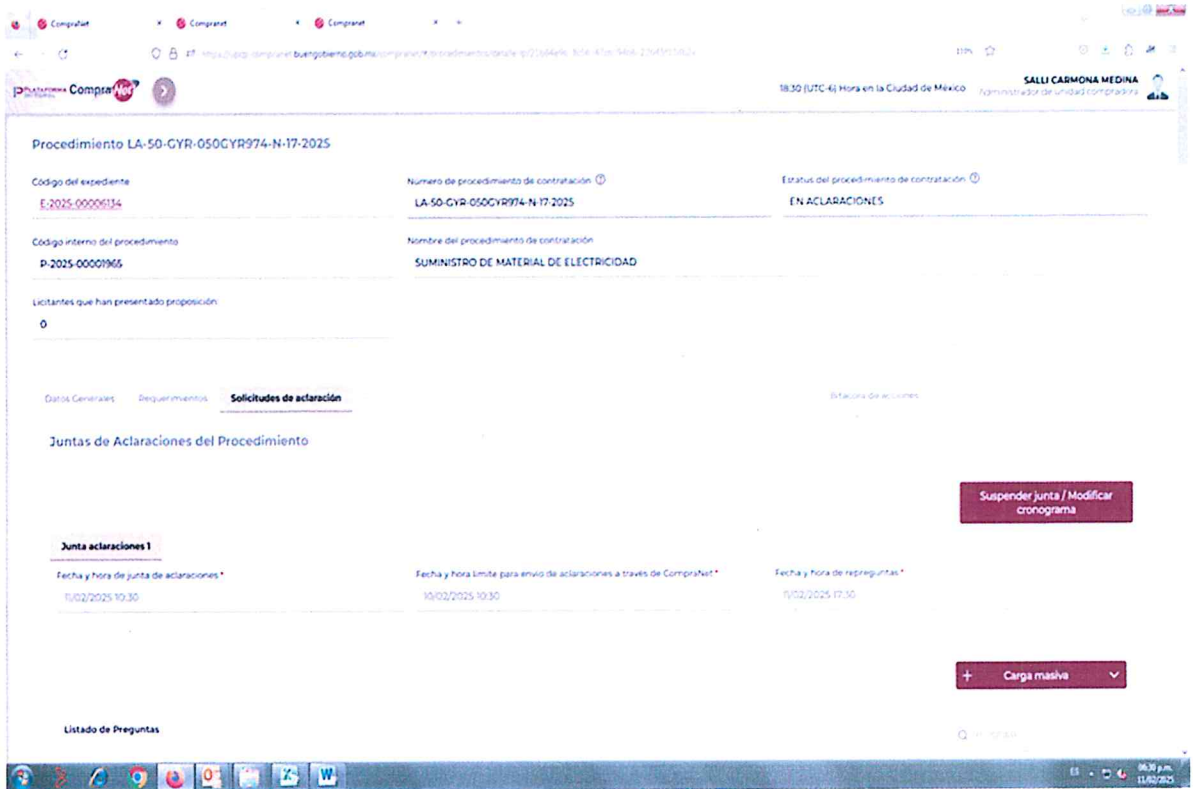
CompraNet × CompraNet × CompraNet ×

https://upcp-compranet.buengobierno.gob.mx/compranet/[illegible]

Plataforma Integral CompraNet

18:30 (UTC-6) Hora en la Ciudad de México

SALLI CARMONA MEDINA
Administrador de unidad compradora

Procedimiento LA-50-GYR-050GYR974-N-17-2025

Código del expediente
E-2025-00006134

Numero de procedimiento de contratación
LA-50-GYR-050GYR974-N-17-2025

Estatus del procedimiento de contratación
EN ACLARACIONES

Código interno del procedimiento
P-2025-00001965

Nombre del procedimiento de contratación
SUMINISTRO DE MATERIAL DE ELECTRICIDAD

Licitantes que han presentado proposición
0

Datos Generales Requerimientos Solicitudes de aclaración

Bitácora de acciones

Juntas de Aclaraciones del Procedimiento

Suspender junta / Modificar cronograma

Junta aclaraciones 1

Fecha y hora de junta de aclaraciones *
11/02/2025 10:30

Fecha y hora límite para envío de aclaraciones a través de CompraNet *
10/02/2025 10:30

Fecha y hora de repreguntas *
11/02/2025 17:30

+ Carga masiva

Listado de Preguntas

Q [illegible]

06:30 p.m.
11/02/2025